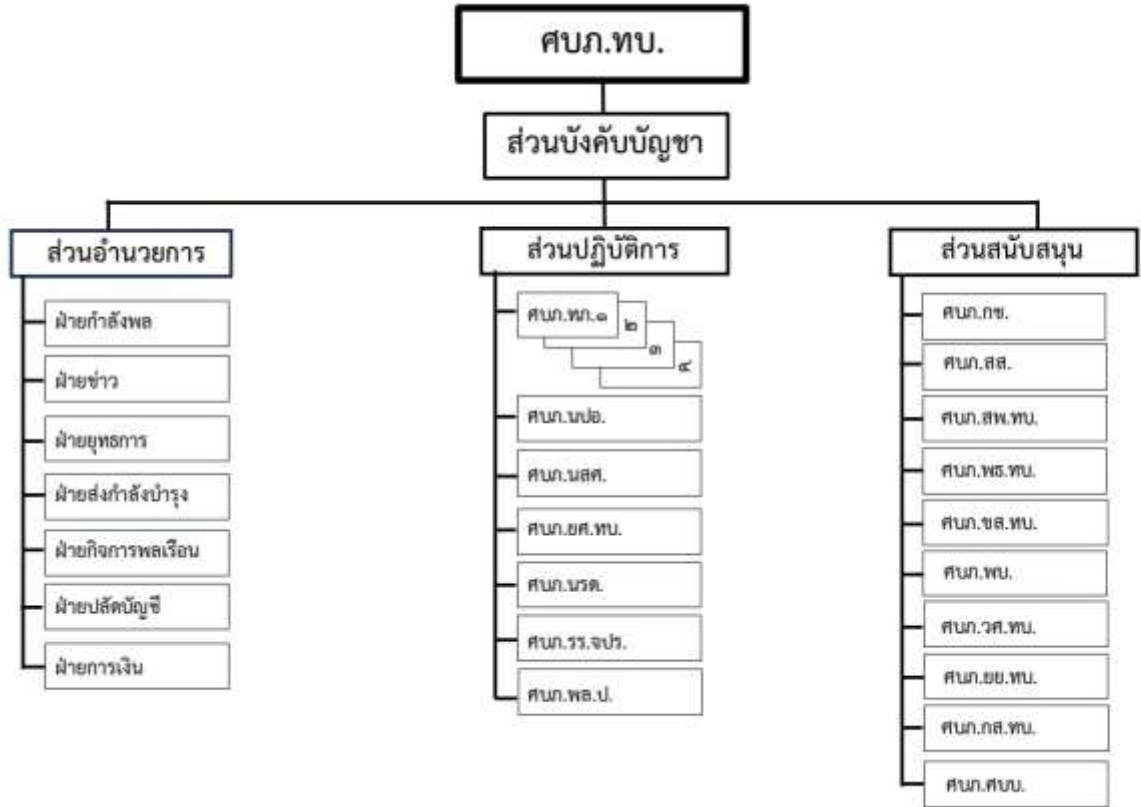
ศบภ.ทบ.

ส่วนบังคับบัญชา

ส่วนอำนวยการ

ฝ่ายกำลังพล

ฝ่ายข่าว

ฝ่ายยุทธการ

ฝ่ายส่งกำลังบำรุง

ฝ่ายกิจการพลเรือน

ฝ่ายปลัดบัญชี

ฝ่ายการเงิน

ส่วนปฏิบัติการ

ศบภ.ทภ.๑

๒

๓

๔

ศบภ.นปอ.

ศบภ.นสศ.

ศบภ.ยศ.ทบ.

ศบภ.นรด.

ศบภ.รร.จปร.

ศบภ.พล.ป.

ส่วนสนับสนุน

ศบภ.กช.

ศบภ.สส.

ศบภ.สพ.ทบ.

ศบภ.พธ.ทบ.

ศบภ.ขส.ทบ.

ศบภ.พบ.

ศบภ.วศ.ทบ.

ศบภ.ยย.ทบ.

ศบภ.กส.ทบ.

ศบภ.ศบบ.